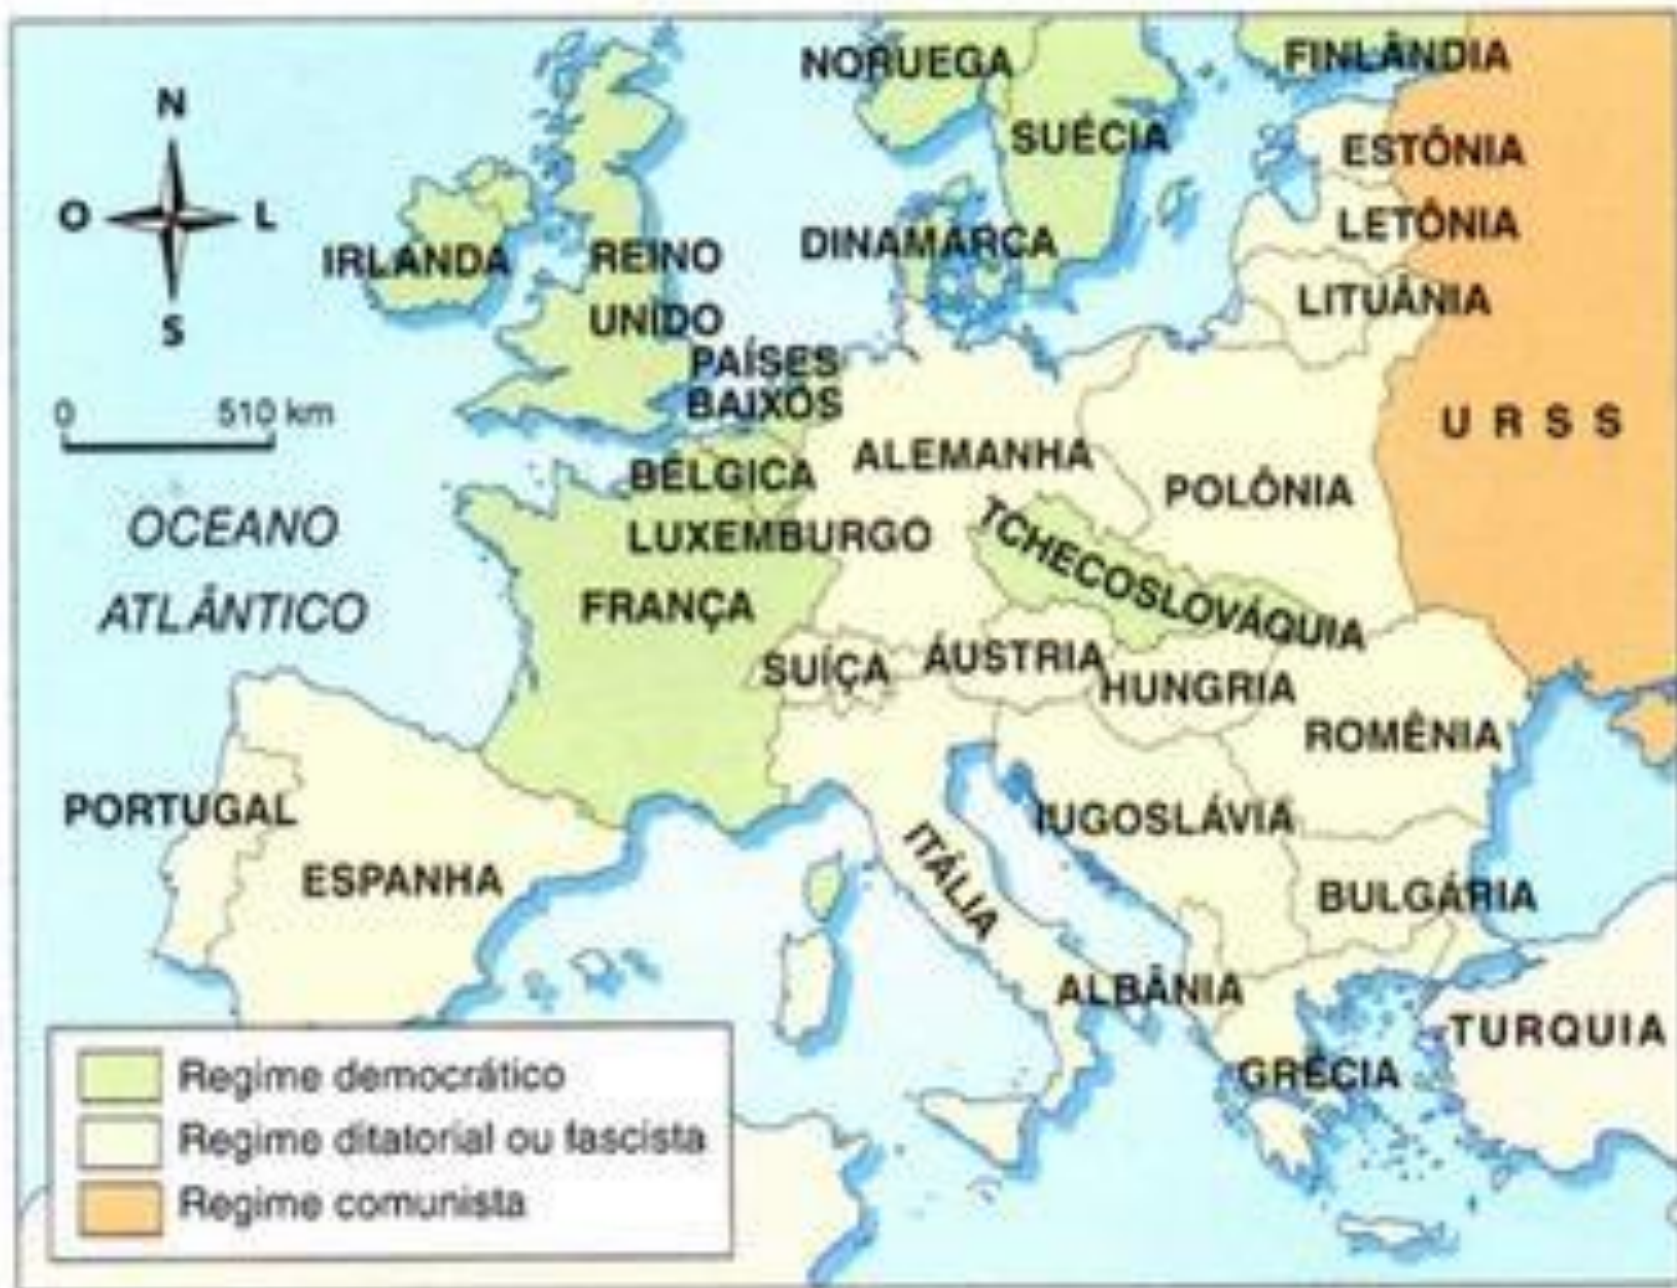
N
O
L
S

0 510 km

NORUEGA
FINLÂNDIA
SUÉCIA
ESTÔNIA
LETÔNIA
IRLANDA
REINO UNIDO
DINAMARCA
LITUÂNIA
PAÍSES BAIXOS
U R S S
BÉLGICA
ALEMANHA
POLÔNIA
OCEANO ATLÂNTICO
LUXEMBURGO
TCHECOSLOVÁQUIA
FRANÇA
SUÍÇA
ÁUSTRIA
HUNGRIA
ROMÊNIA
PORTUGAL
IUGOSLÁVIA
ESPANHA
ITÁLIA
BULGÁRIA
ALBÂNIA
TURQUIA
GRÉCIA

Regime democrático
Regime ditatorial ou fascista
Regime comunista